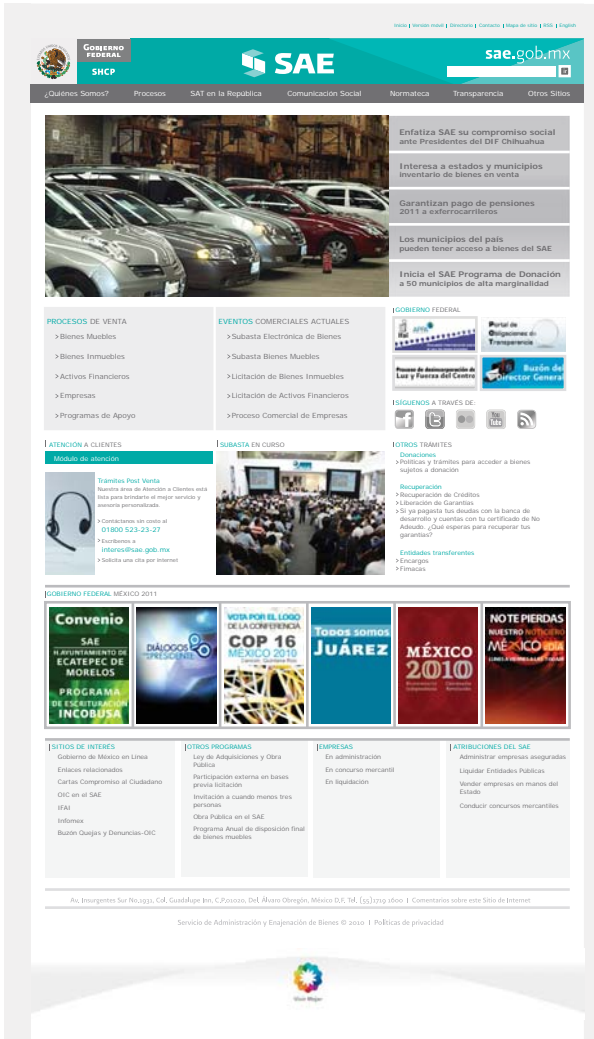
Inicio | Versión móvil | Directorio | Contacto | Mapa de sitio | RSS | English

GOBIERNO FEDERAL
SHCP

SAE

sae.gob.mx

¿Quiénes Somos? Procesos SAT en la República Comunicación Social Normateca Transparencia Otros Sitios

Enfatiza SAE su compromiso social ante Presidentes del DIF Chihuahua

Interesa a estados y municipios inventario de bienes en venta

Garantizan pago de pensiones 2011 a exferrocarrileros

Los municipios del país pueden tener acceso a bienes del SAE

Inicia el SAE Programa de Donación a 50 municipios de alta marginalidad

PROCESOS DE VENTA
Bienes Muebles
Bienes Inmuebles
Activos Financieros
Empresas
Programas de Apoyo

EVENTOS COMERCIALES ACTUALES
Subasta Electrónica de Bienes
Subasta Bienes Muebles
Licitación de Bienes Inmuebles
Licitación de Activos Financieros
Proceso Comercial de Empresas

GOBIERNO FEDERAL
APF
Portal de Obligaciones de Transparencia
Proceso de desincorporación de Luz y Fuerza del Centro
Buzón del Director General

SÍGUENOS A TRAVÉS DE:

ATENCIÓN A CLIENTES
Módulo de atención
Trámites Post Venta
Nuestra área de Atención a Clientes está lista para brindarte el mejor servicio y asesoría personalizada.
Contáctanos sin costo al
01800 523-23-27
Escríbenos a
interes@sae.gob.mx
Solicita una cita por internet

SUBASTA EN CURSO

OTROS TRÁMITES
Donaciones
Políticas y trámites para acceder a bienes sujetos a donación
Recuperación
Recuperación de Créditos
Liberación de Garantías
Si ya pagaste tus deudas con la banca de desarrollo y cuentas con tu certificado de No Adeudo. ¿Qué esperas para recuperar tus garantías?
Entidades transferentes
Encargos
Fimacas

GOBIERNO FEDERAL MÉXICO 2011

Convenio SAE H. AYUNTAMIENTO DE ECATEPEC DE MORELOS PROGRAMA DE ESCRITURACIÓN INCOBUSA

DIÁLOGOS CON EL PRESIDENTE

VOTA POR EL LOGO DE LA CONFERENCIA COP 16 MÉXICO 2010

Todos somos JUÁREZ

MÉXICO 2010

NO TE PIERDAS NUESTRO NOTICIERO MÉXICO

SITIOS DE INTERÉS
Gobierno de México en Línea
Enlaces relacionados
Cartas Compromiso al Ciudadano
OIC en el SAE
IFAI
Infomex
Buzón Quejas y Denuncias-OIC

OTROS PROGRAMAS
Ley de Adquisiciones y Obra Pública
Participación externa en bases previa licitación
Invitación a cuando menos tres personas
Obra Pública en el SAE
Programa Anual de disposición final de bienes muebles

EMPRESAS
En administración
En concurso mercantil
En liquidación

ATRIBUCIONES DEL SAE
Administrar empresas aseguradas
Liquidar Entidades Públicas
Vender empresas en manos del Estado
Conducir concursos mercantiles

Av. Insurgentes Sur No.1931, Col. Guadalupe Inn, C.P.01020, Del. Álvaro Obregón, México D.F. Tel. (55)1719 1600 | Comentarios sobre este Sitio de Internet

Servicio de Administración y Enajenación de Bienes © 2010 | Políticas de privacidad

Vivir Mejor